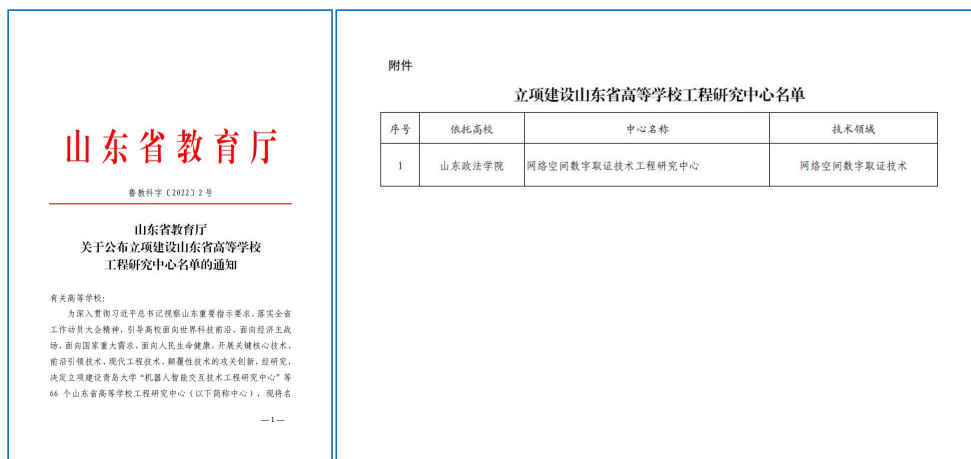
山东省教育厅

鲁教科字〔2022〕2号

山东省教育厅
关于公布立项建设山东省高等学校
工程研究中心名单的通知

有关高等学校：

为深入贯彻习近平总书记视察山东重要指示要求，落实全省工作动员大会精神，引导高校面向世界科技前沿，面向经济主战场，面向国家重大需求，面向人民生命健康，开展关键核心技术、前沿引领技术、现代工程技术、颠覆性技术的攻关创新，经研究，决定立项建设青岛大学“机器人智能交互技术工程研究中心”等66个山东省高等学校工程研究中心（以下简称中心），现将名

—1—

附件

立项建设山东省高等学校工程研究中心名单

| 序号 | 依托高校 | 中心名称 | 技术领域 |
|---|---|---|---|
| 1 | 山东政法学院 | 网络空间数字取证技术工程研究中心 | 网络空间数字取证技术 |